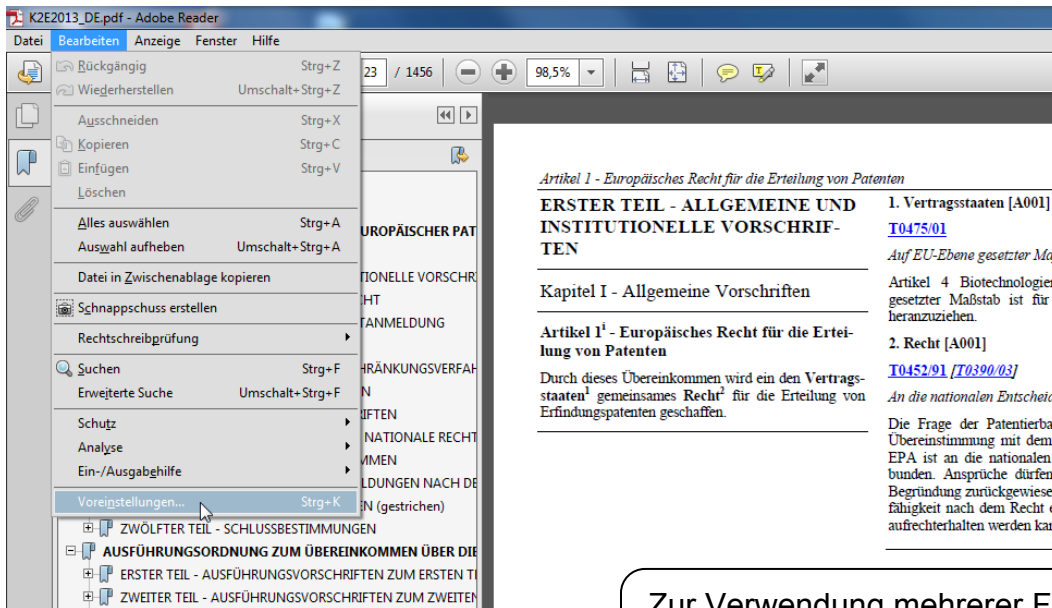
K2E2013_DE.pdf - Adobe Reader

Datei Bearbeiten Anzeige Fenster Hilfe

Rückgängig Strg+Z
Wiederherstellen Umschalt+Strg+Z
Ausschneiden Strg+X
Kopieren Strg+C
Einfügen Strg+V
Löschen
Alles auswählen Strg+A
Auswahl aufheben Umschalt+Strg+A
Datei in Zwischenablage kopieren
Schnappschuss erstellen
Rechtschreibprüfung
Suchen Strg+F
Erweiterte Suche Umschalt+Strg+F
Schutz
Analyse
Ein-/Ausgabehilfe
Voreinstellungen... Strg+K

23 / 1456 98,5%

UROPÄISCHER PAT
TIONELLE VORSCHR
HT
TANMELDUNG
HRÄNKUNGSVERFAH
N
IFTEN
NATIONALE RECHT
MMEN
LDUNGEN NACH DE
N (gestrichen)
ZWÖLFTER TEIL - SCHLUSSBESTIMMUNGEN
AUSFÜHRUNGSORDNUNG ZUM ÜBEREINKOMMEN ÜBER DIE
ERSTER TEIL - AUSFÜHRUNGSVORSCHRIFTEN ZUM ERSTEN TE
ZWEITER TEIL - AUSFÜHRUNGSVORSCHRIFTEN ZUM ZWEITEN

Artikel 1 - Europäisches Recht für die Erteilung von Patenten

ERSTER TEIL - ALLGEMEINE UND INSTITUTIONELLE VORSCHRIFTEN

Kapitel I - Allgemeine Vorschriften

Artikel 1$^{i}$ - Europäisches Recht für die Erteilung von Patenten

Durch dieses Übereinkommen wird ein den Vertragsstaaten$^{1}$ gemeinsames Recht$^{2}$ für die Erteilung von Erfindungspatenten geschaffen.

1. Vertragsstaaten [A001]

T0475/01

Auf EU-Ebene gesetzter Ma

Artikel 4 Biotechnologie gesetzter Maßstab ist für heranzuziehen.

2. Recht [A001]

T0452/91 [T0390/03]

An die nationalen Entscheid

Die Frage der Patentierba Übereinstimmung mit dem EPA ist an die nationalen bunden. Ansprüche dürfen Begründung zurückgewiese fähigkeit nach dem Recht aufrechterhalten werden ka

Zur Verwendung mehrerer F